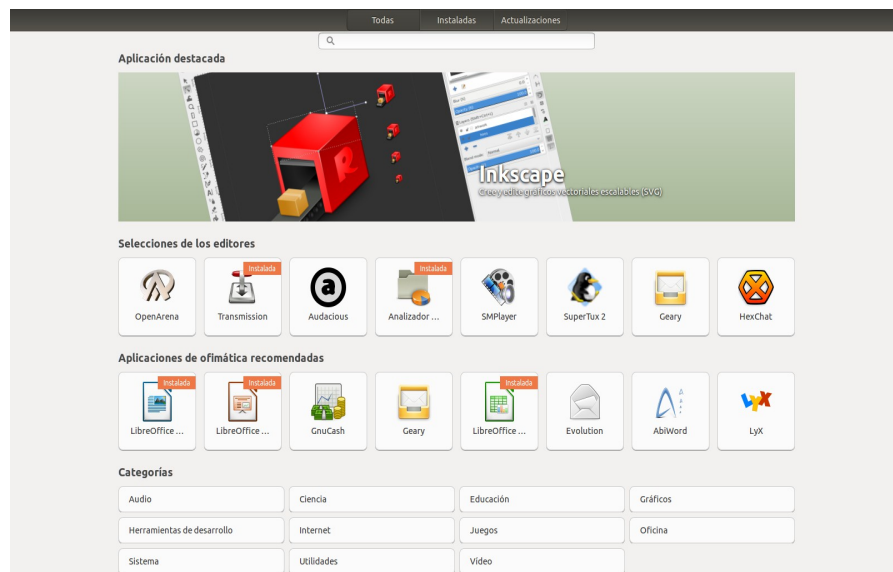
Todas | Instaladas | Actualizaciones

Aplicación destacada

Inkscape
Cree y edite gráficos vectoriales escalables (SVG)

Selecciones de los editores

OpenArena
Instalada
Transmission
Audacious
Instalada
Analizador ...
SMPlayer
SuperTux 2
Geary
HexChat

Aplicaciones de ofimática recomendadas

Instalada
LibreOffice ...
Instalada
LibreOffice ...
GnuCash
Geary
Instalada
LibreOffice ...
Evolution
AbiWord
LyX

Categorías

| Audio | Ciencia | Educación | Gráficos |
|---|---|---|---|
| Herramientas de desarrollo | Internet | Juegos | Oficina |
| Sistema | Utilidades | Vídeo | |